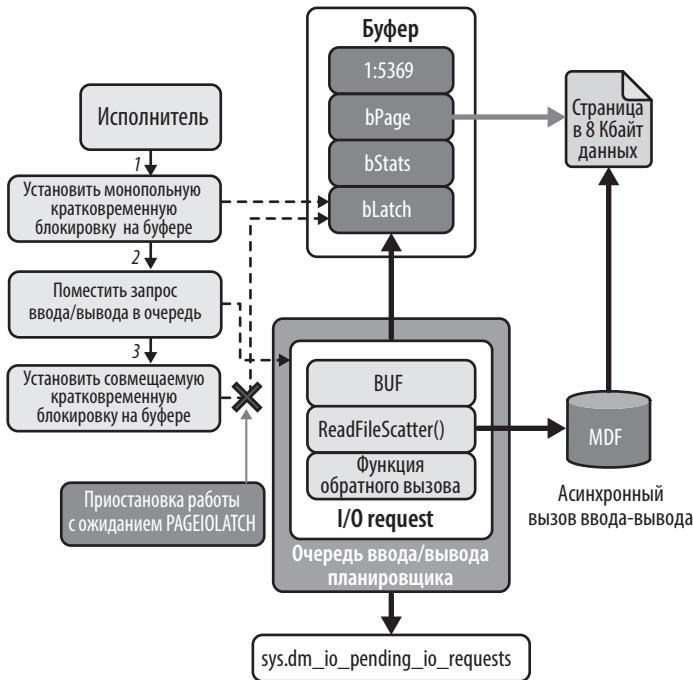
Буфер

1:5369

bPage

bStats

bLatch

Страница в 8 Кбайт данных

Исполнитель

1

Установить монопольную кратковременную блокировку на буфере

2

Поместить запрос ввода/вывода в очередь

3

Установить совмещаемую кратковременную блокировку на буфере

BUF

ReadFileScatter()

Функция обратного вызова

I/O request

MDF

Асинхронный вызов ввода-вывода

Приостановка работы с ожиданием PAGEIOLATCH

Очередь ввода/вывода планировщика

sys.dm_io_pending_io_requests